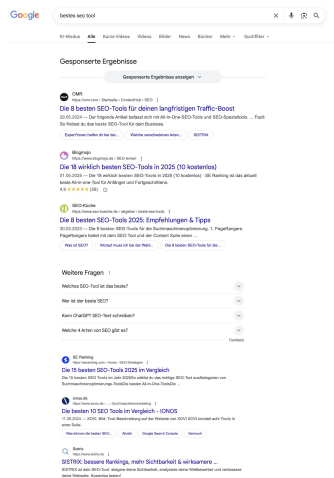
Google

bestes seo tool

KI-Modus Alle Kurze Videos Videos Bilder News Bücher Mehr Suchfilter

Gesponserte Ergebnisse

Gesponserte Ergebnisse anzeigen

OMR
https://omr.com › Startseite › Content-Hub › SEO

Die 8 besten SEO-Tools für deinen langfristigen Traffic-Boost

20.05.2024 — Der folgende Artikel befasst sich mit All-in-One-SEO-Tools und SEO-Spezialtools. ... Paßt Sie findest du das beste SEO-Tool für dein Business.

Expert*innen helfen dir bei der... Welche verschiedenen Arten... SISTRIX

Bloggingo
https://www.bloggingo.de › SEO-Tools

Die 18 wirklich besten SEO-Tools in 2025 (10 kostenlos)

01.05.2025 — Die 18 wirklich besten SEO-Tools in 2025 (10 kostenlos) · SE Ranking ist das aktuell beste All-in-one-Tool für Anfänger und Fortgeschrittene.

4,9 ★★★★★ (58)

SEO-Küche
https://www.seo-kueche.de › ratgeber › beste-seo-tools

Die 8 besten SEO-Tools 2025: Empfehlungen & Tipps

30.03.2025 — Die 8 besten SEO-Tools für die Suchmaschinenoptimierung. 1. PageRangers. PageRangers bietet mit dem SEO-Tool und der Content Suite einen ...

Was ist SEO? Worauf muss ich bei der Wahl... Die 8 besten SEO-Tools für die...

Weitere Fragen

Welches SEO-Tool ist das beste?

Wer ist der beste SEO?

Kann ChatGPT SEO-Text schreiben?

Welche 4 Arten von SEO gibt es?

Feedback

SE Ranking
https://seranking.com › Home › SEO-Strategien

Die 15 besten SEO-Tools 2025 im Vergleich

Die 15 besten SEO Tools im Jahr 2025 im Vergleich ... SE Ranking ist ein SEO-Tool ... Suchmaschinenoptimierungs-Tool ... All-in-One-Tool ...

ionos.de
https://www.ionos.de › ... › Suchmaschinenmarketing

Die besten 10 SEO Tools im Vergleich - IONOS

11.06.2024 — Bild: Tool: Beschreibung ... SEO-Tool ... in einer Suite.

Was können die besten SEO... Ahrefs Google Search Console Semrush

Sistrix
https://www.sistrix.de

SISTRIX: bessere Rankings, mehr Sichtbarkeit & wirksame ...

SISTRIX ist dein SEO-Tool: steigere deine Sichtbarkeit, analysiere deine Wettbewerber und verbessere deine Website. Kostenlos testen!